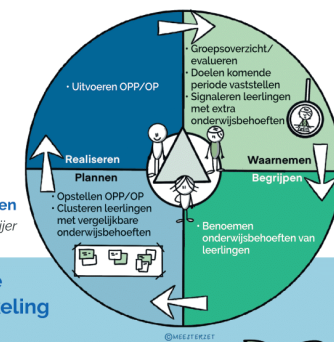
• Uitvoeren OPP/OP

• Groepsoverzicht/ evalueren
• Doelen komende periode vaststellen
• Signaleren leerlingen met extra onderwijsbehoeften

Realiseren

Waarnemen

Plannen

Begrijpen

• Opstellen OPP/OP
• Clusteren leerlingen met vergelijkbare onderwijsbehoeften

• Benoemen onderwijsbehoeften van leerlingen

en
ijer

e
eling

©MEESTERSJET